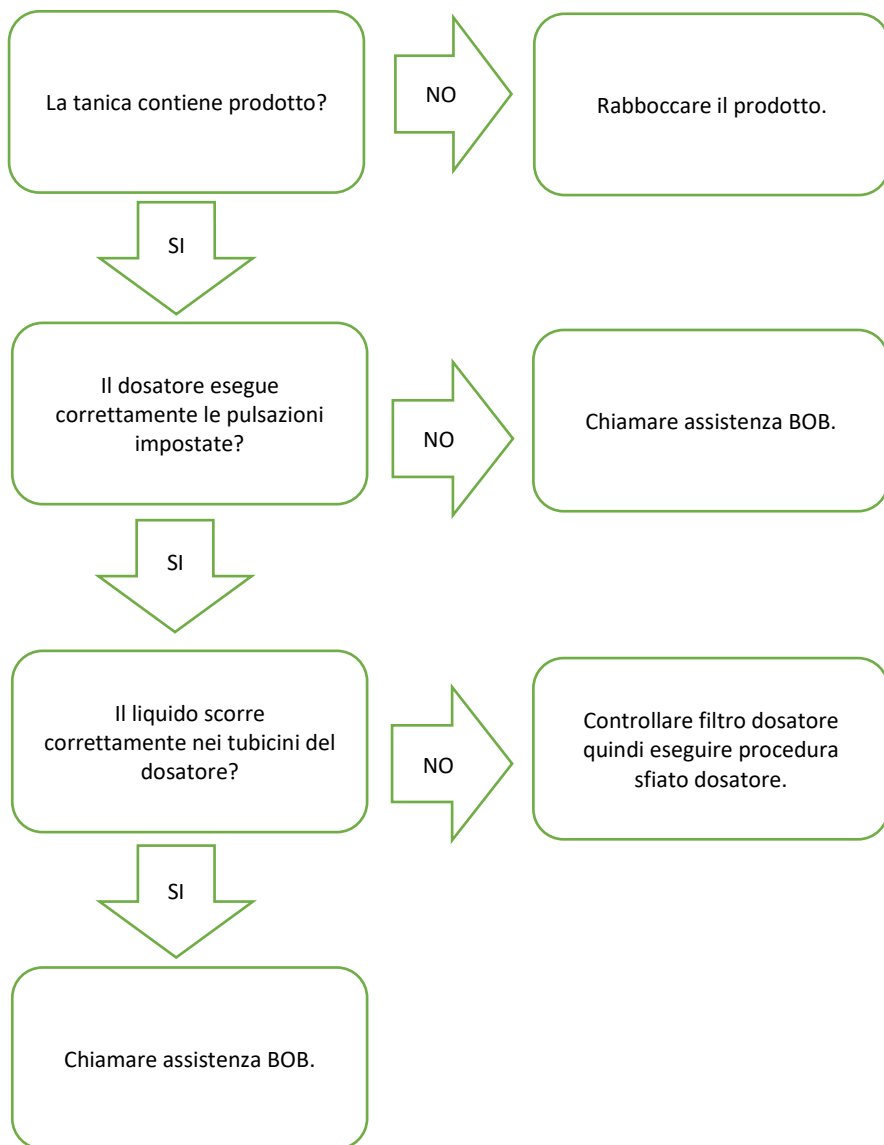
La tanica contiene prodotto?

NO

Rabboccare il prodotto.

SI

Il dosatore esegue correttamente le pulsazioni impostate?

NO

Chiamare assistenza BOB.

SI

Il liquido scorre correttamente nei tubicini del dosatore?

NO

Controllare filtro dosatore quindi eseguire procedura sfiato dosatore.

SI

Chiamare assistenza BOB.